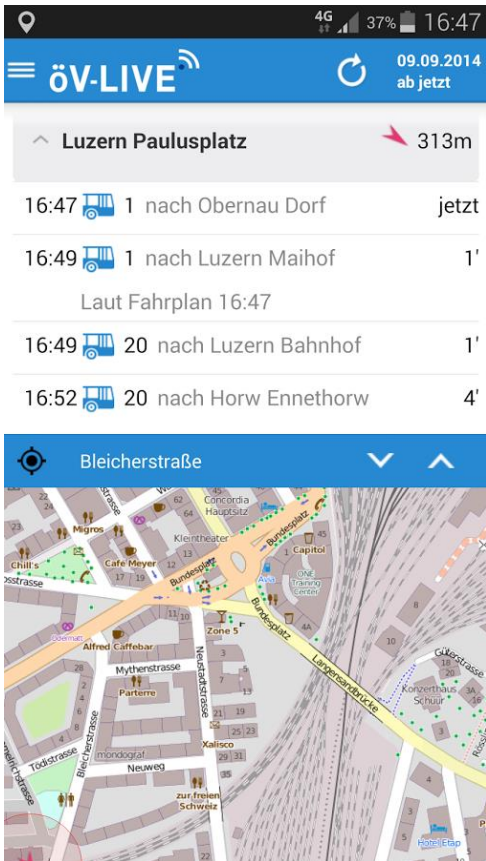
4G 37% 16:47

öV-LIVE

09.09.2014
ab jetzt

Luzern Paulusplatz 313m

16:47 1 nach Obernau Dorf jetzt

16:49 1 nach Luzern Maihof 1'
Laut Fahrplan 16:47

16:49 20 nach Luzern Bahnhof 1'

16:52 20 nach Horw Ennethorw 4'

Bleicherstraße

Migros
Chili's
Cafe Meyer
Concordia Hauptsitz
Kleintheater
Bundesplatz
Capitol
ONE Training Center
Zone 5
Alfred Caffebar
Mythenstrasse
Parterre
Neustadtstrasse
Langensandbrücke
Güterstrasse
Konzerthaus Schuur
Tödistrasse
Bleicherstrasse
mondograf
Xalisco
Neuweg
zur freien Schweiz
Hotel Etap